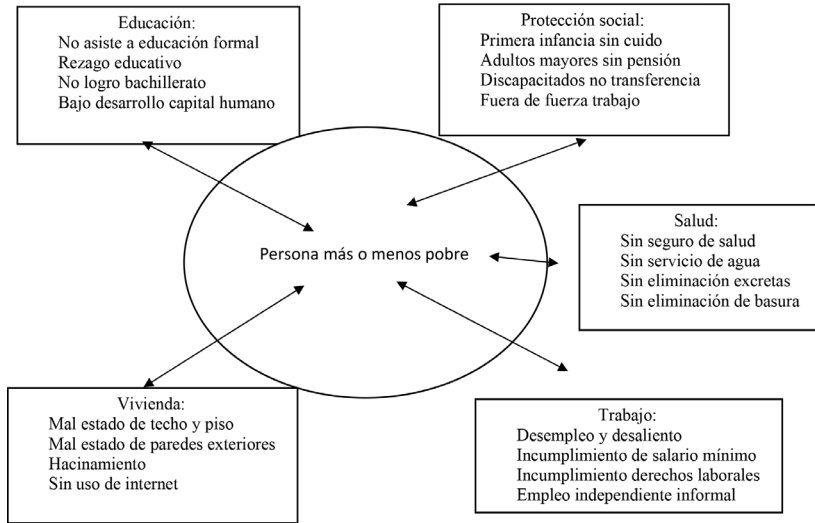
Educación:
No asiste a educación formal
Rezago educativo
No logro bachillerato
Bajo desarrollo capital humano

Protección social:
Primera infancia sin cuido
Adultos mayores sin pensión
Discapacitados no transferencia
Fuera de fuerza trabajo

Persona más o menos pobre

Salud:
Sin seguro de salud
Sin servicio de agua
Sin eliminación excretas
Sin eliminación de basura

Vivienda:
Mal estado de techo y piso
Mal estado de paredes exteriores
Hacinamiento
Sin uso de internet

Trabajo:
Desempleo y desaliento
Incumplimiento de salario mínimo
Incumplimiento derechos laborales
Empleo independiente informal